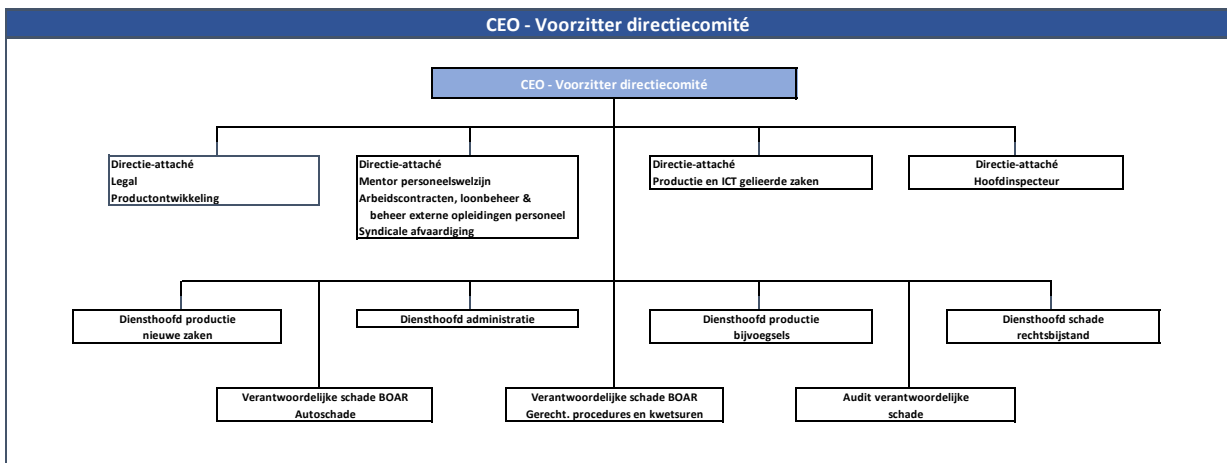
CEO - Voorzitter directiecomité

CEO - Voorzitter directiecomité

Directie-attaché
Legal
Productontwikkeling

Directie-attaché
Mentor personeelswelzijn
Arbeidscontracten, loonbeheer & beheer externe opleidingen personeel
Syndicale afvaardiging

Directie-attaché
Productie en ICT gelieerde zaken

Directie-attaché
Hoofdinspecteur

Diensthoofd productie nieuwe zaken

Diensthoofd administratie

Diensthoofd productie bijvoegsels

Diensthoofd schade rechtsbijstand

Verantwoordelijke schade BOAR
Autoschade

Verantwoordelijke schade BOAR
Gerecht. procedures en kwetsuren

Audit verantwoordelijke schade